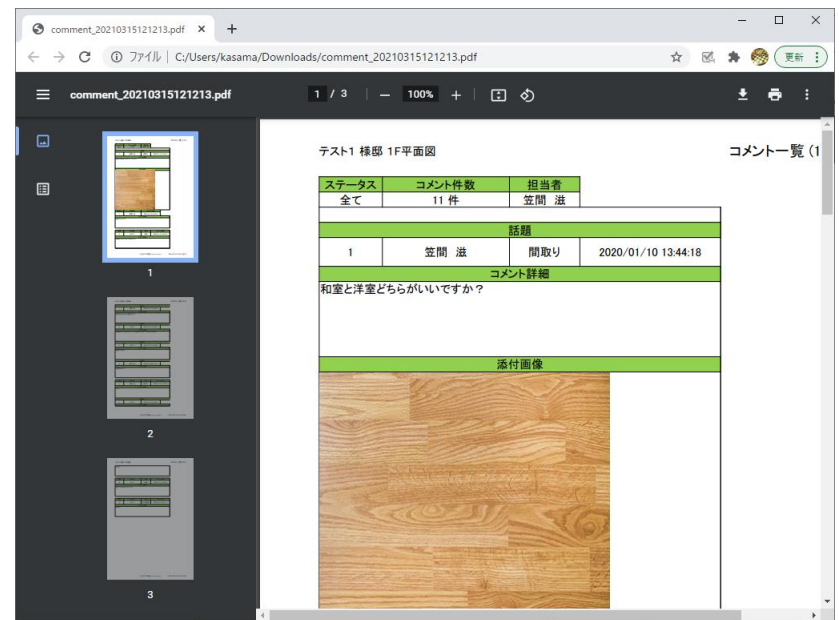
comment_20210315121213.pdf ×
+
ファイル | C:/Users/kasama/Downloads/comment_20210315121213.pdf
更新
comment_20210315121213.pdf
1 / 3
100%
1
2
3

テスト1 様邸 1F平面図

コメント一覧 (1

| ステータス | コメント件数 | 担当者 |
|---|---|---|
| 全て | 11 件 | 笠間 滋 |

話題

| 1 | 笠間 滋 | 間取り | 2020/01/10 13:44:18 |
|---|---|---|---|

コメント詳細

和室と洋室どちらがいいですか？

添付画像